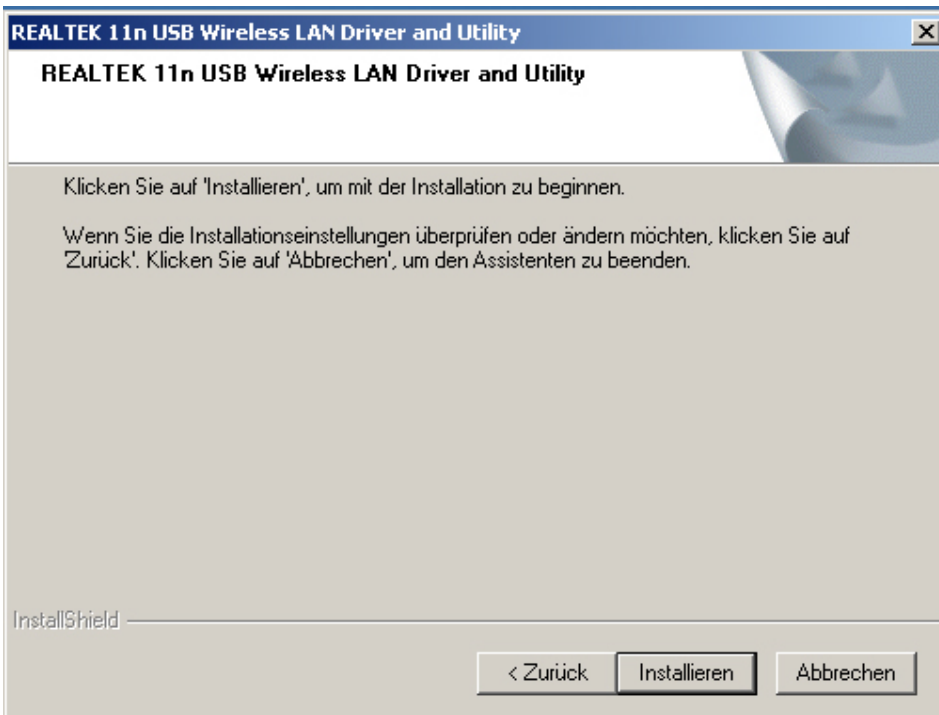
REALTEK 11n USB Wireless LAN Driver and Utility

REALTEK 11n USB Wireless LAN Driver and Utility

Klicken Sie auf 'Installieren', um mit der Installation zu beginnen.

Wenn Sie die Installationseinstellungen überprüfen oder ändern möchten, klicken Sie auf 'Zurück'. Klicken Sie auf 'Abbrechen', um den Assistenten zu beenden.

InstallShield

< Zurück

Installieren

Abbrechen